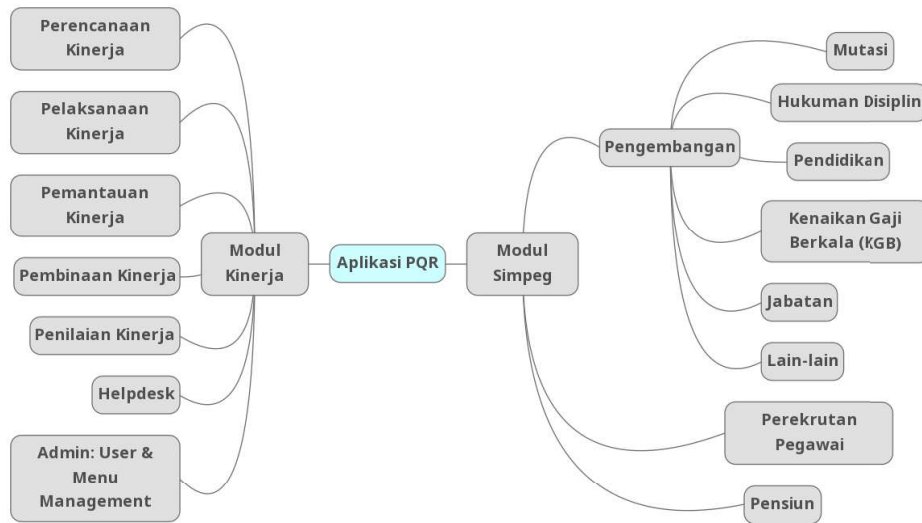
Aplikasi PQR

Modul Kinerja

Perencanaan Kinerja

Pelaksanaan Kinerja

Pemantauan Kinerja

Pembinaan Kinerja

Penilaian Kinerja

Helpdesk

Admin: User & Menu Management

Modul Simpeg

Pengembangan

Mutasi

Hukuman Disiplin

Pendidikan

Kenaikan Gaji Berkala (KGB)

Jabatan

Lain-lain

Perekrutan Pegawai

Pensiun